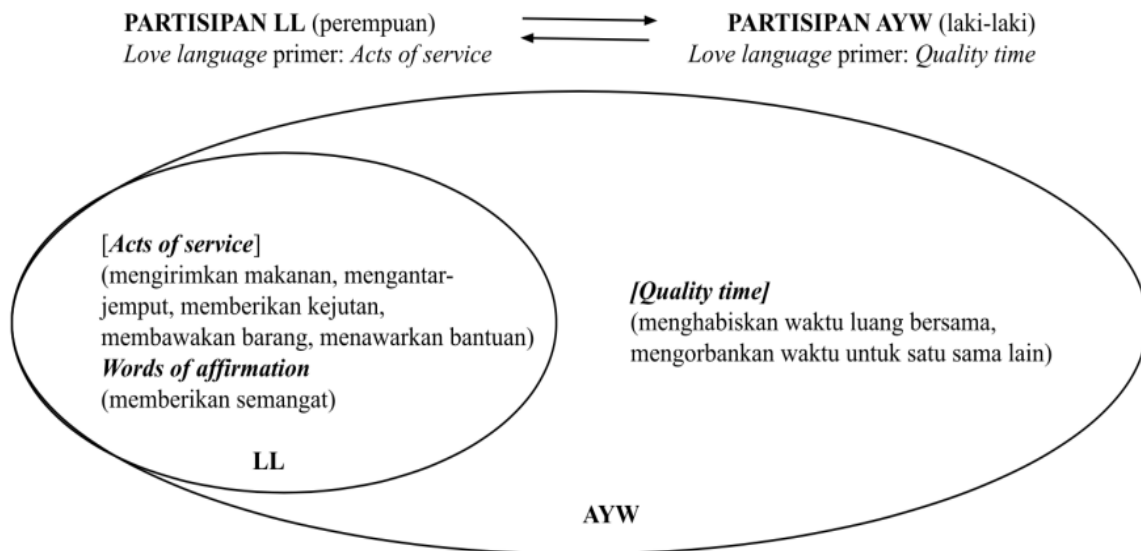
PARTISIPAN LL (perempuan)
Love language primer: Acts of service

PARTISIPAN AYW (laki-laki)
Love language primer: Quality time

[Acts of service]
(mengirimkan makanan, mengantar-jemput, memberikan kejutan, membawakan barang, menawarkan bantuan)
Words of affirmation
(memberikan semangat)

LL

[Quality time]
(menghabiskan waktu luang bersama, mengorbankan waktu untuk satu sama lain)

AYW